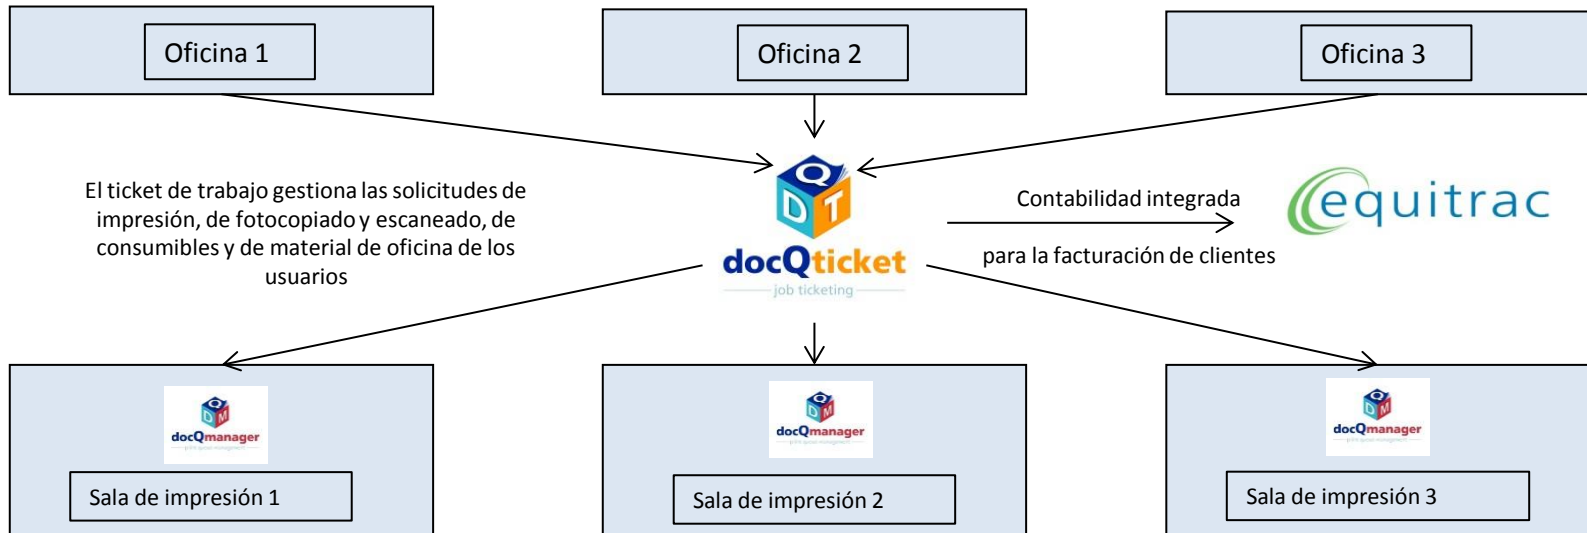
Oficina 1

Oficina 2

Oficina 3

El ticket de trabajo gestiona las solicitudes de impresión, de fotocopiado y escaneado, de consumibles y de material de oficina de los usuarios

Q
D T
docQticket
job ticketing

Contabilidad integrada

para la facturación de clientes

equitrac

docQmanager

Sala de impresión 1

docQmanager

Sala de impresión 2

docQmanager

Sala de impresión 3